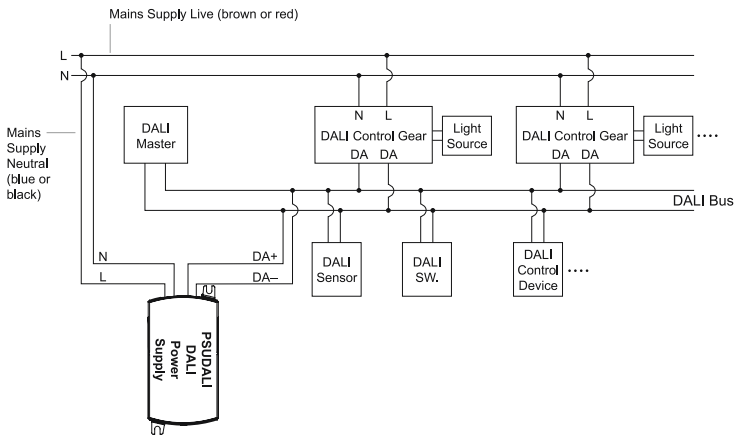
Mains Supply Live (brown or red)

L

N

Mains Supply Neutral (blue or black)

DALI Master

N L

DALI Control Gear

DA DA

Light Source

N L

DALI Control Gear

DA DA

Light Source

....

DALI Bus

N

L

DA+

DA–

DALI Sensor

DALI SW.

DALI Control Device

....

PSUDALI DALI Power Supply